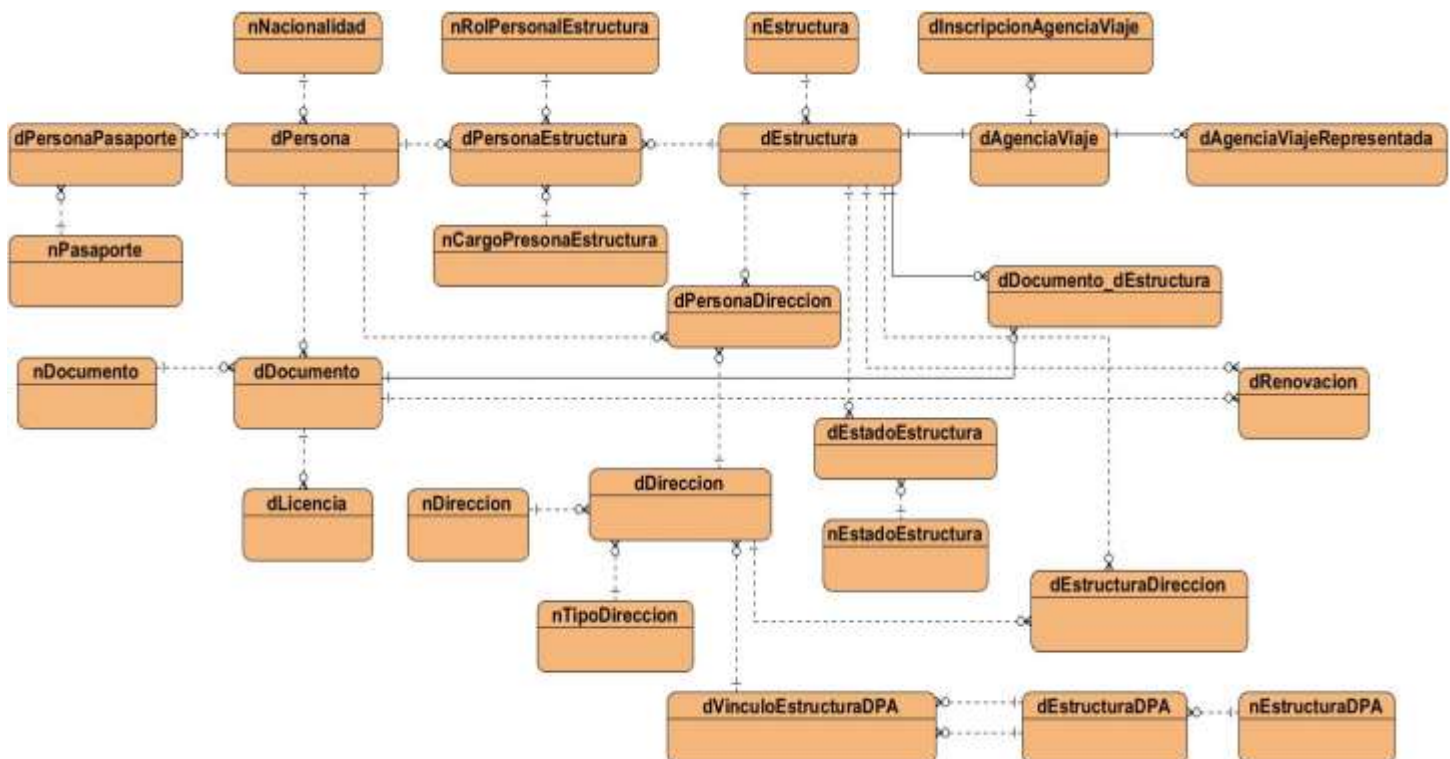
nNacionalidad
nRolPersonalEstructura
nEstructura
dInscripcionAgenciaViaje

dPersonaPasaporte
dPersona
dPersonaEstructura
dEstructura
dAgenciaViaje
dAgenciaViajeRepresentada

nPasaporte
nCargoPresonaEstructura
dDocumento_dEstructura
dPersonaDireccion

nDocumento
dDocumento
dRenovacion
dEstadoEstructura

dLicencia
nDireccion
dDireccion
nEstadoEstructura

dEstructuraDireccion
nTipoDireccion

dVinculoEstructuraDPA
dEstructuraDPA
nEstructuraDPA